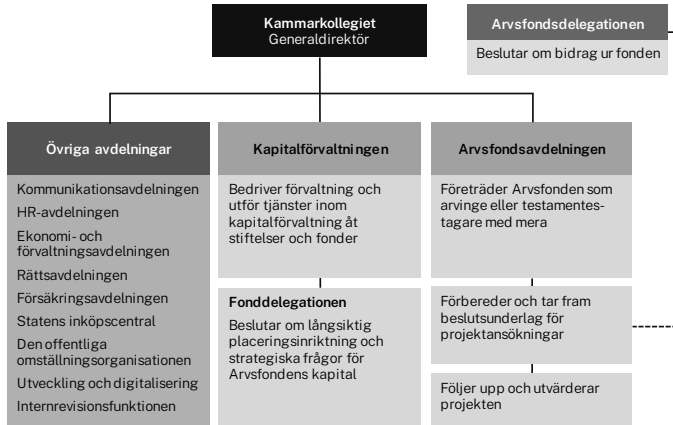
Kammarkollegiet
Generaldirektör

Arvsfondsdelegationen

Beslutar om bidrag ur fonden

Övriga avdelningar

Kommunikationsavdelningen

HR-avdelningen

Ekonomi- och förvaltningsavdelningen

Rättsavdelningen

Försäkringsavdelningen

Statens inköpscentral

Den offentliga omställningsorganisationen

Utveckling och digitalisering

Internrevisionsfunktionen

Kapitalförvaltningen

Bedriver förvaltning och utför tjänster inom kapitalförvaltning åt stiftelser och fonder

Fonddelegationen

Beslutar om långsiktig placeringsinriktning och strategiska frågor för Arvsfondens kapital

Arvsfondsavdelningen

Företräder Arvsfonden som arvinge eller testamentestagare med mera

Förbereder och tar fram beslutsunderlag för projektansökningar

Följer upp och utvärderar projekten